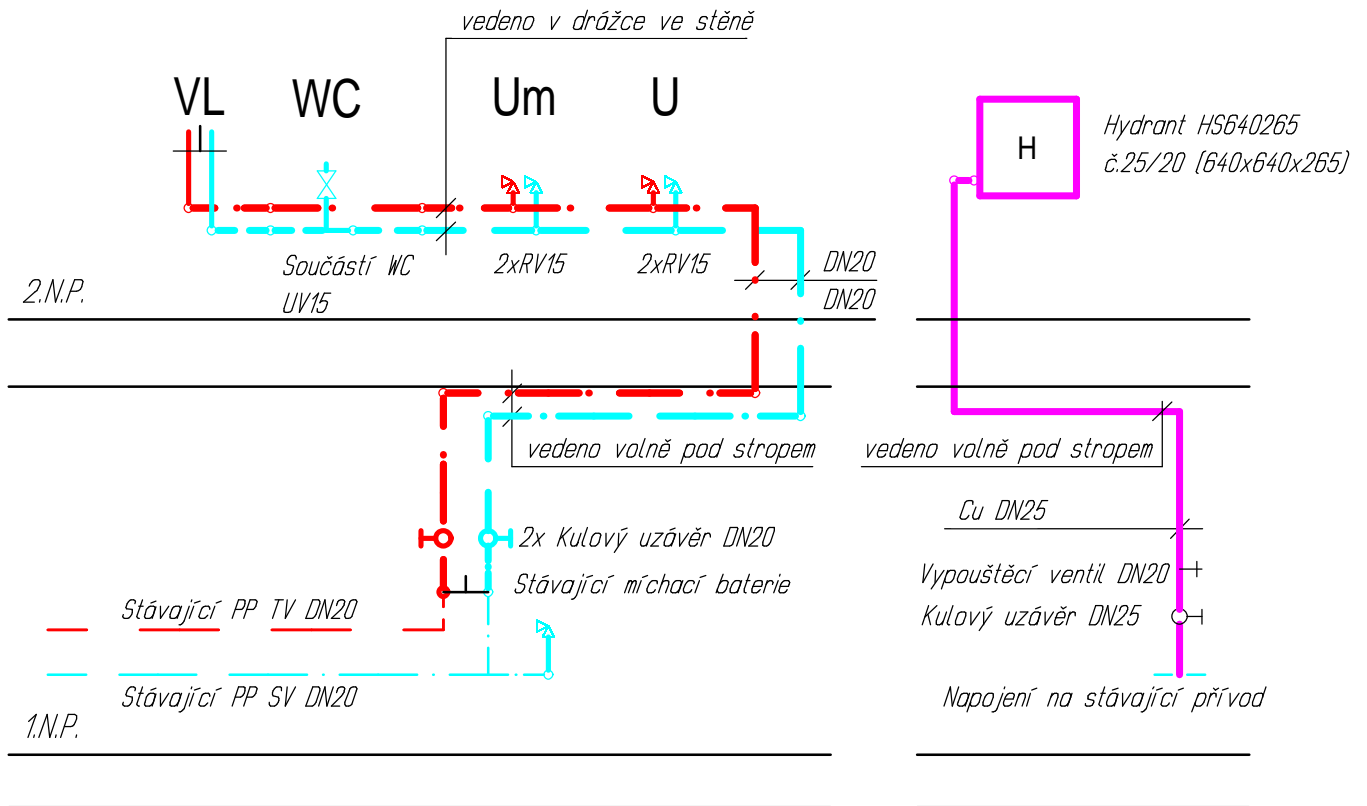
vedeno v drážce ve stěně

VL
WC
Um
U

Hydrant HS640265
č.25/20 (640x640x265)

H

Součástí WC
UV15

2xRV15
2xRV15

DN20
DN20

2.N.P.

vedeno volně pod stropem
vedeno volně pod stropem

Cu DN25

2x Kulový uzávěr DN20
Stávající míchací baterie

Vypouštěcí ventil DN20
Kulový uzávěr DN25

Stávající PP TV DN20
Stávající PP SV DN20

Napojení na stávající přívod

1.N.P.